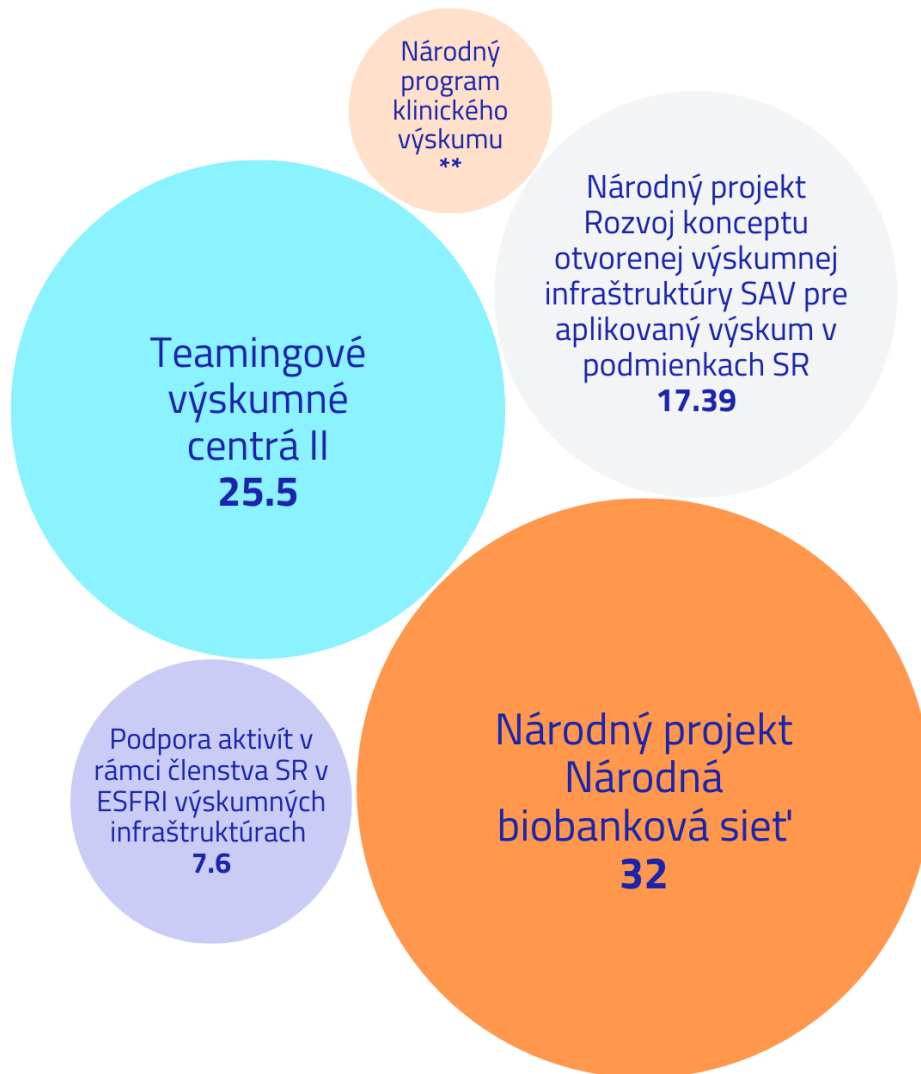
Národný program klinického výskumu
**

Národný projekt Rozvoj konceptu otvorenej výskumnej infraštruktúry SAV pre aplikovaný výskum v podmienkach SR
17.39

Teamingové výskumné centrá II
25.5

Podpora aktivít v rámci členstva SR v ESFRI výskumných infraštruktúrach
7.6

Národný projekt Národná biobanková sieť
32